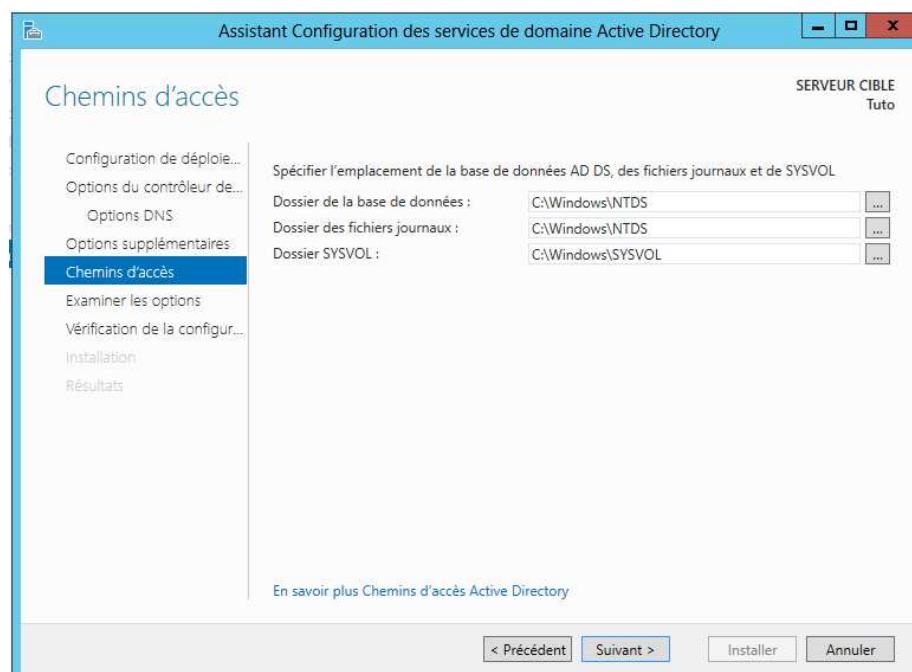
Assistant Configuration des services de domaine Active Directory

Chemins d’accès

SERVEUR CIBLE
Tuto

Configuration de déploie...
Options du contrôleur de...
Options DNS
Options supplémentaires
Chemins d’accès
Examiner les options
Vérification de la configur...
Installation
Résultats

Spécifier l’emplacement de la base de données AD DS, des fichiers journaux et de SYSVOL

Dossier de la base de données : C:\Windows\NTDS ...
Dossier des fichiers journaux : C:\Windows\NTDS ...
Dossier SYSVOL : C:\Windows\SYSVOL ...

En savoir plus Chemins d’accès Active Directory

< Précédent | Suivant > | Installer | Annuler